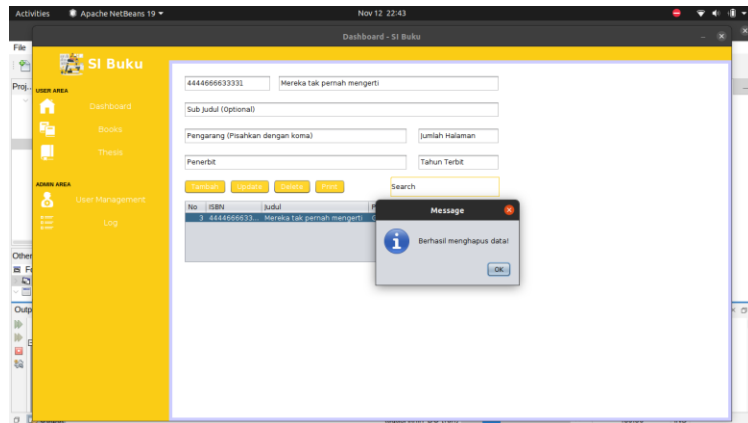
Activities Apache NetBeans 19 ▾ Nov 12 22:43

Dashboard - SI Buku

File

Proj

SI Buku

USER AREA

Dashboard

Books

Thesis

ADMIN AREA

User Management

Log

4444666633331

Mereka tak pernah mengerti

Sub Judul (Optional)

Pengarang (Pisahkan dengan koma)

Jumlah Halaman

Penerbit

Tahun Terbit

Tambah Update Delete Print

Search

| No | ISBN | Judul | P |
|---|---|---|---|
| 3 | 4444666633... | Mereka tak pernah mengerti | G |

Message

Berhasil menghapus data!

OK

Other

Outp